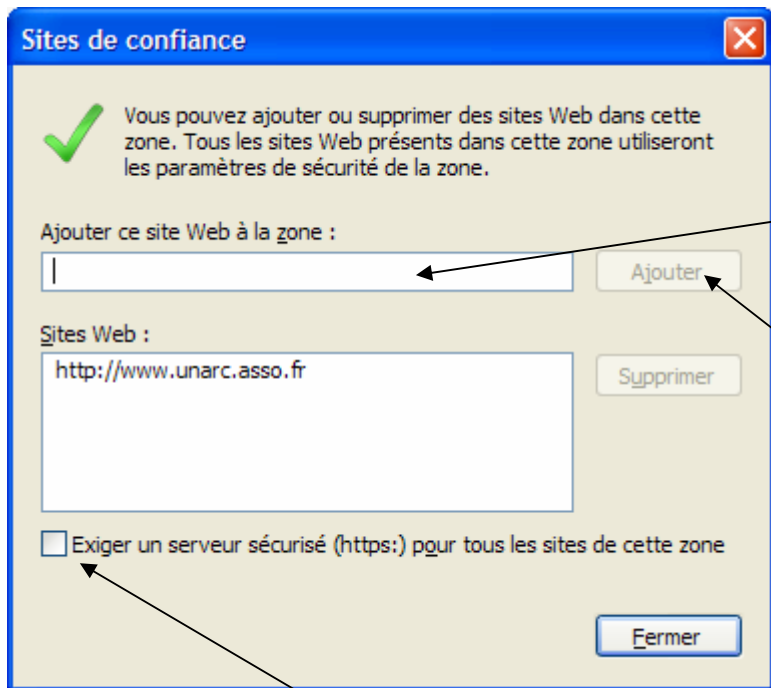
Sites de confiance

Vous pouvez ajouter ou supprimer des sites Web dans cette zone. Tous les sites Web présents dans cette zone utiliseront les paramètres de sécurité de la zone.

Ajouter ce site Web à la zone :

Ajouter

Sites Web :

http://www.unarc.asso.fr

Supprimer

Exiger un serveur sécurisé (https:) pour tous les sites de cette zone

Fermer